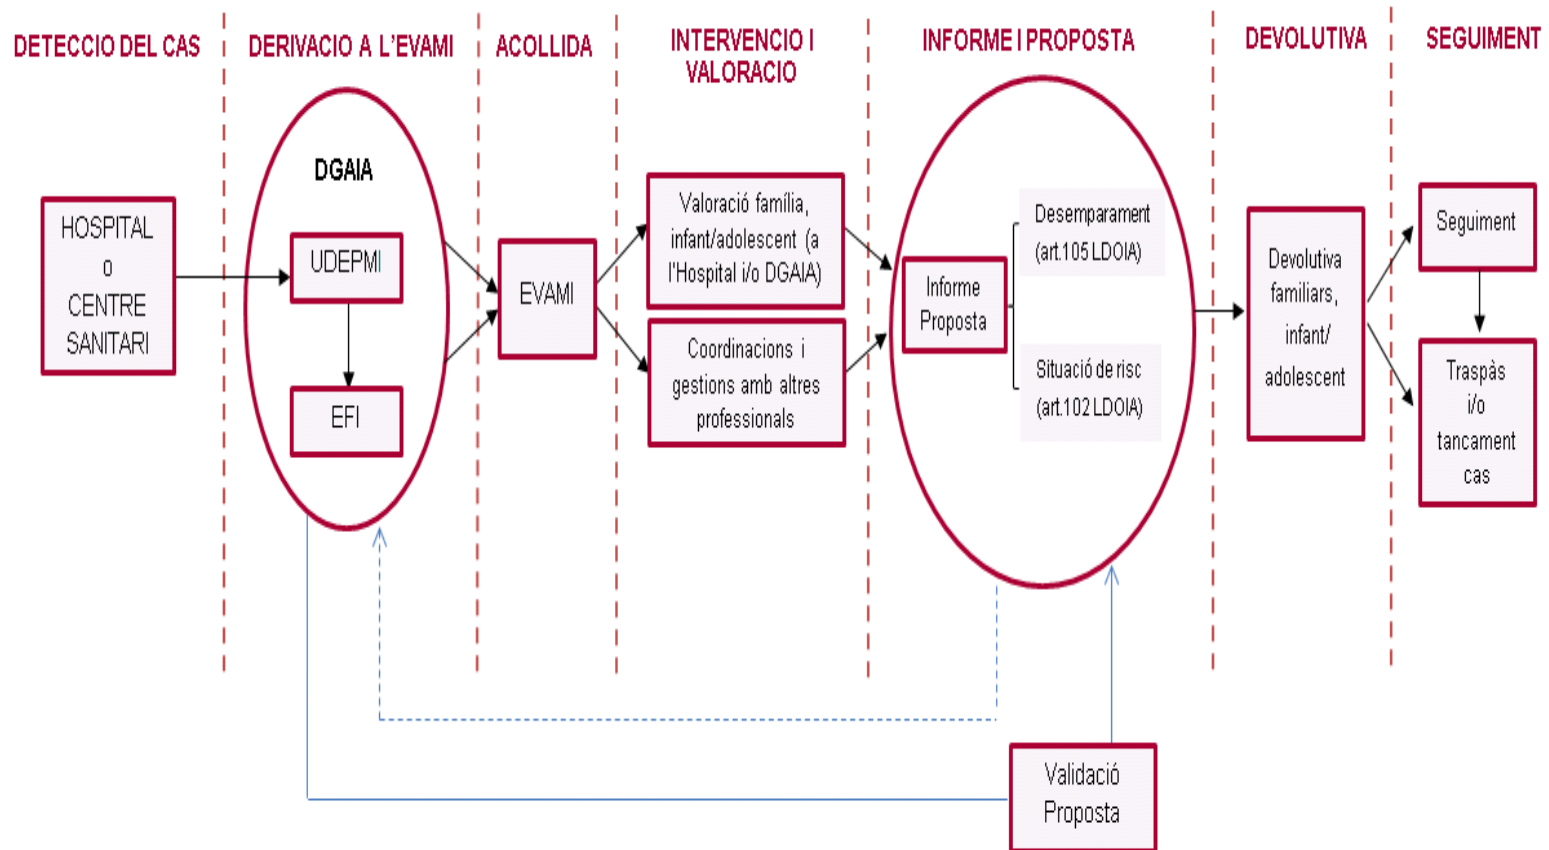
DETECCIO DEL CAS

DERIVACIO A L'EVAMI

ACOLLIDA

INTERVENCIO I VALORACIO

INFORME I PROPOSTA

DEVOLUTIVA

SEGUIMENT

HOSPITAL o CENTRE SANITARI

DGAIA

UDEPMI

EFI

EVAMI

Valoració família, infant/adolescent (a l'Hospital i/o DGAIA)

Coordinacions i gestions amb altres professionals

Informe Proposta

Desemparament (art.105 LDOIA)

Situació de risc (art.102 LDOIA)

Devolutiva familiars, infant/ adolescent

Seguiment

Traspàs i/o tancament cas

Validació Proposta